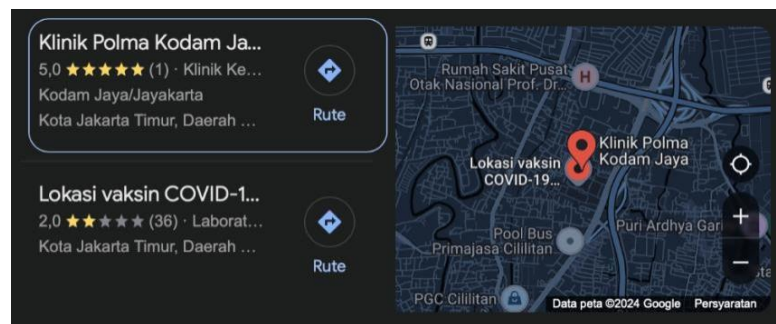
Klinik Polma Kodam Ja...
5,0 ★★★★★ (1) · Klinik Ke...
Kodam Jaya/Jayakarta
Kota Jakarta Timur, Daerah ...
Rute

Lokasi vaksin COVID-1...
2,0 ★★★★★ (36) · Laborat...
Kota Jakarta Timur, Daerah ...
Rute

Rumah Sakit Pusat Otak Nasional Prof. Dr...
H
Klinik Polma Kodam Jaya
Lokasi vaksin COVID-19...
Pool Bus Primajasa Cililitan
Puri Ardhya Gar
PGC Cililitan
Data peta ©2024 Google
Persyaratan
+
−